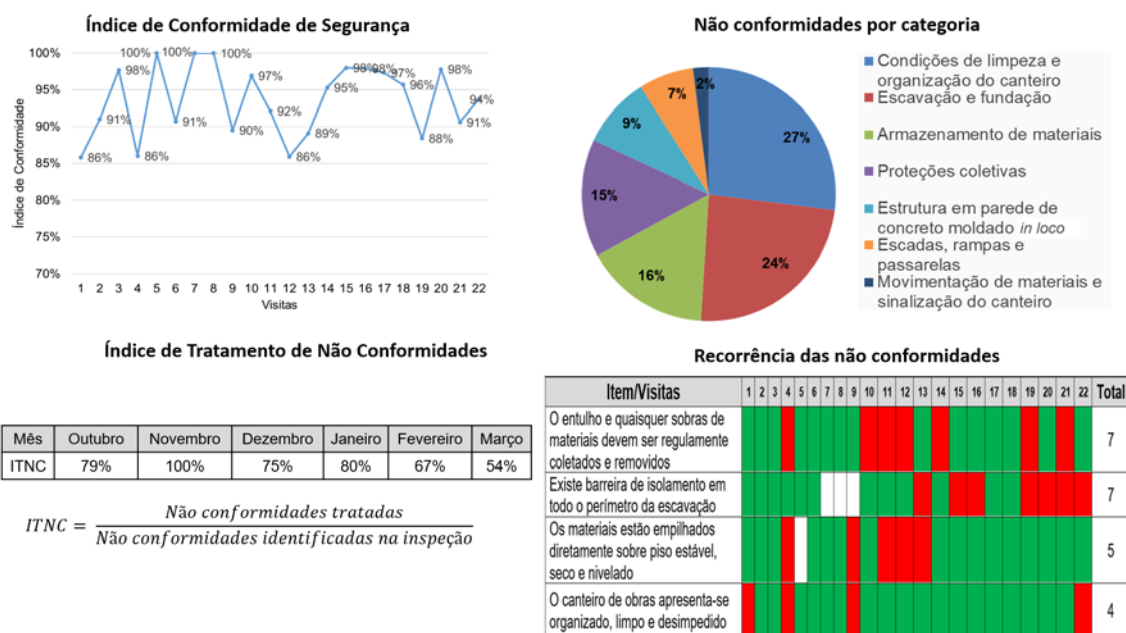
Índice de Conformidade de Segurança

100%
95%
90%
85%
80%
75%
70%

Índice de Conformidade

86%, 91%, 98%, 86%, 100%, 91%, 100%, 100%, 90%, 97%, 92%, 86%, 89%, 95%, 98%, 98%, 98%, 97%, 96%, 88%, 98%, 91%, 94%

1 2 3 4 5 6 7 8 9 10 11 12 13 14 15 16 17 18 19 20 21 22
Visitas

Não conformidades por categoria

27%
24%
16%
15%
9%
7%
2%

Condições de limpeza e organização do canteiro
Escavação e fundação
Armazenamento de materiais
Proteções coletivas
Estrutura em parede de concreto moldado *in loco*
Escadas, rampas e passarelas
Movimentação de materiais e sinalização do canteiro

Índice de Tratamento de Não Conformidades

| Mês | Outubro | Novembro | Dezembro | Janeiro | Fevereiro | Março |
|---|---|---|---|---|---|---|
| ITNC | 79% | 100% | 75% | 80% | 67% | 54% |

$ITNC = \frac{Não\ conformidades\ tratadas}{Não\ conformidades\ identificadas\ na\ inspeção}$

Recorrência das não conformidades

| Item/Visitas | 1 | 2 | 3 | 4 | 5 | 6 | 7 | 8 | 9 | 10 | 11 | 12 | 13 | 14 | 15 | 16 | 17 | 18 | 19 | 20 | 21 | 22 | Total |
|---|---|---|---|---|---|---|---|---|---|---|---|---|---|---|---|---|---|---|---|---|---|---|---|
| O entulho e quaisquer sobras de materiais devem ser regulamente coletados e removidos | | | | | | | | | | | | | | | | | | | | | | | 7 |
| Existe barreira de isolamento em todo o perímetro da escavação | | | | | | | | | | | | | | | | | | | | | | | 7 |
| Os materiais estão empilhados diretamente sobre piso estável, seco e nivelado | | | | | | | | | | | | | | | | | | | | | | | 5 |
| O canteiro de obras apresenta-se organizado, limpo e desimpedido | | | | | | | | | | | | | | | | | | | | | | | 4 |